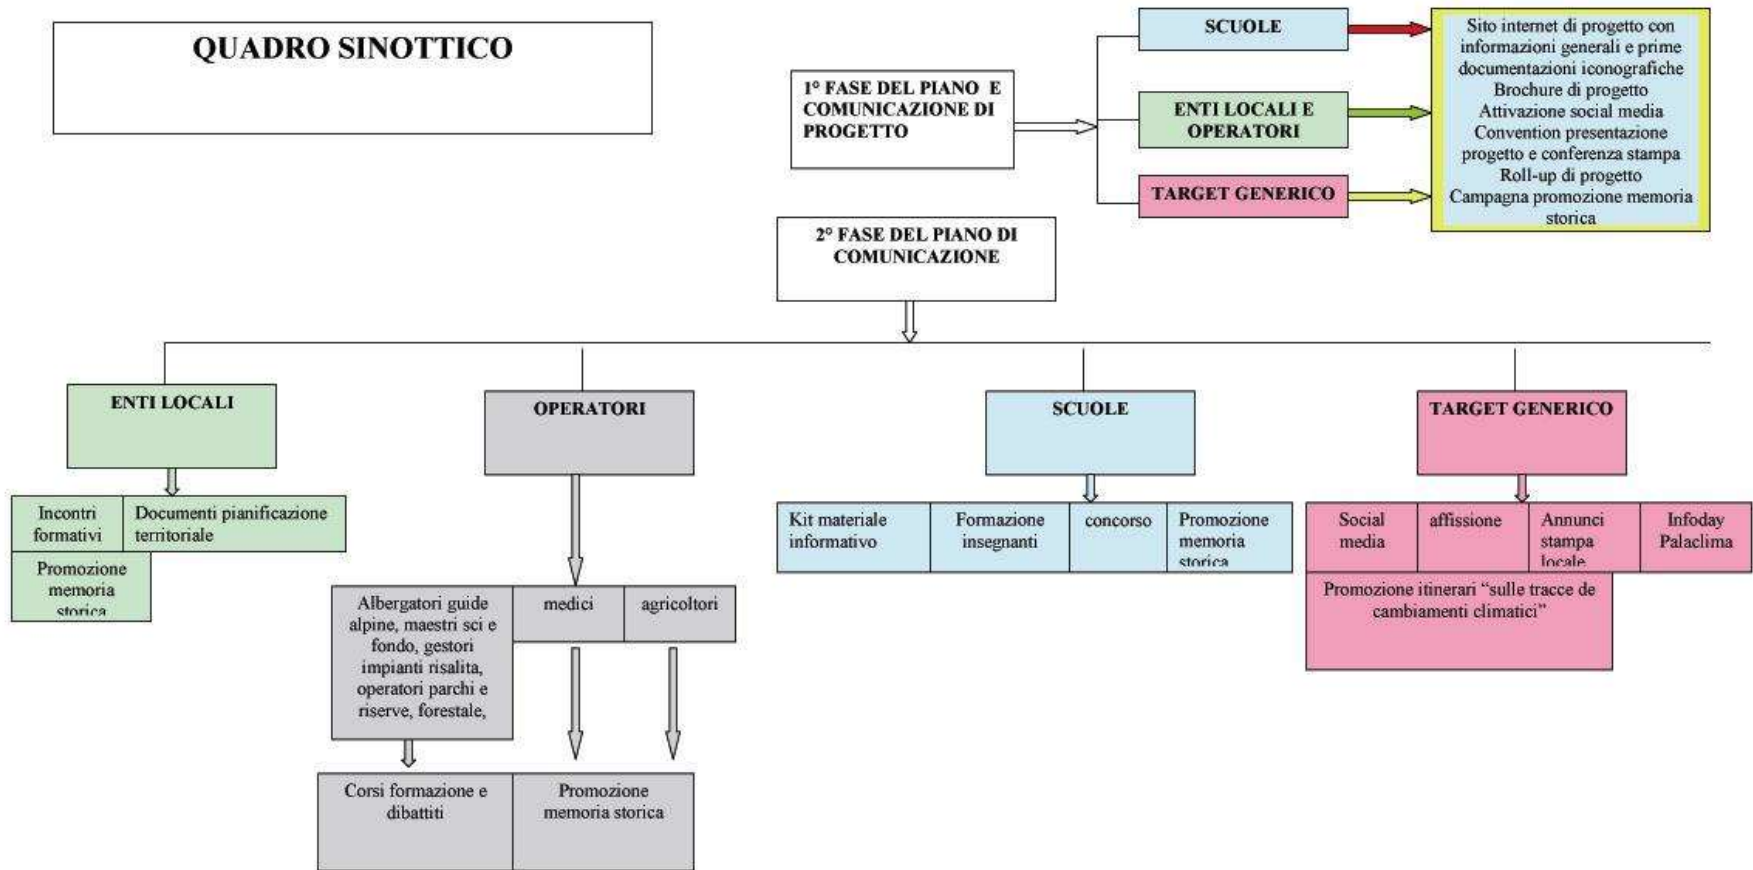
QUADRO SINOTTICO

1° FASE DEL PIANO E COMUNICAZIONE DI PROGETTO

SCUOLE

ENTI LOCALI E OPERATORI

TARGET GENERICO

Sito internet di progetto con informazioni generali e prime documentazioni iconografiche
Brochure di progetto
Attivazione social media
Convention presentazione progetto e conferenza stampa
Roll-up di progetto
Campagna promozione memoria storica

2° FASE DEL PIANO DI COMUNICAZIONE

ENTI LOCALI

Incontri formativi

Documenti pianificazione territoriale

Promozione memoria storica

OPERATORI

Albergatori guide alpine, maestri sci e fondo, gestori impianti risalita, operatori parchi e riserve, forestale,

medici

agricoltori

Corsi formazione e dibattiti

Promozione memoria storica

SCUOLE

Kit materiale informativo

Formazione insegnanti

concorso

Promozione memoria storica

TARGET GENERICO

Social media

affissione

Annunci stampa locale

Infoday Palaclima

Promozione itinerari “sulle tracce de cambiamenti climatici”